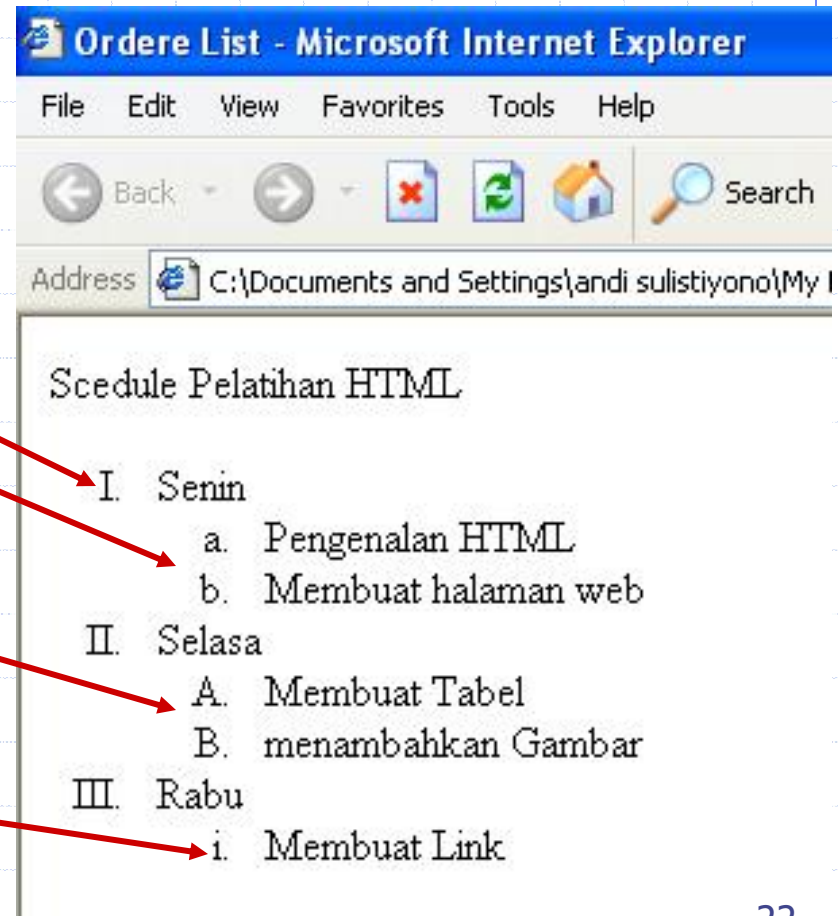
Ordere List - Microsoft Internet Explorer

File Edit View Favorites Tools Help

Back Search

Address C:\Documents and Settings\andi sulistiyono\My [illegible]

Scedule Pelatihan HTML

I. Senin
a. Pengenalan HTML
b. Membuat halaman web
II. Selasa
A. Membuat Tabel
B. menambahkan Gambar
III. Rabu
i. Membuat Link

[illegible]